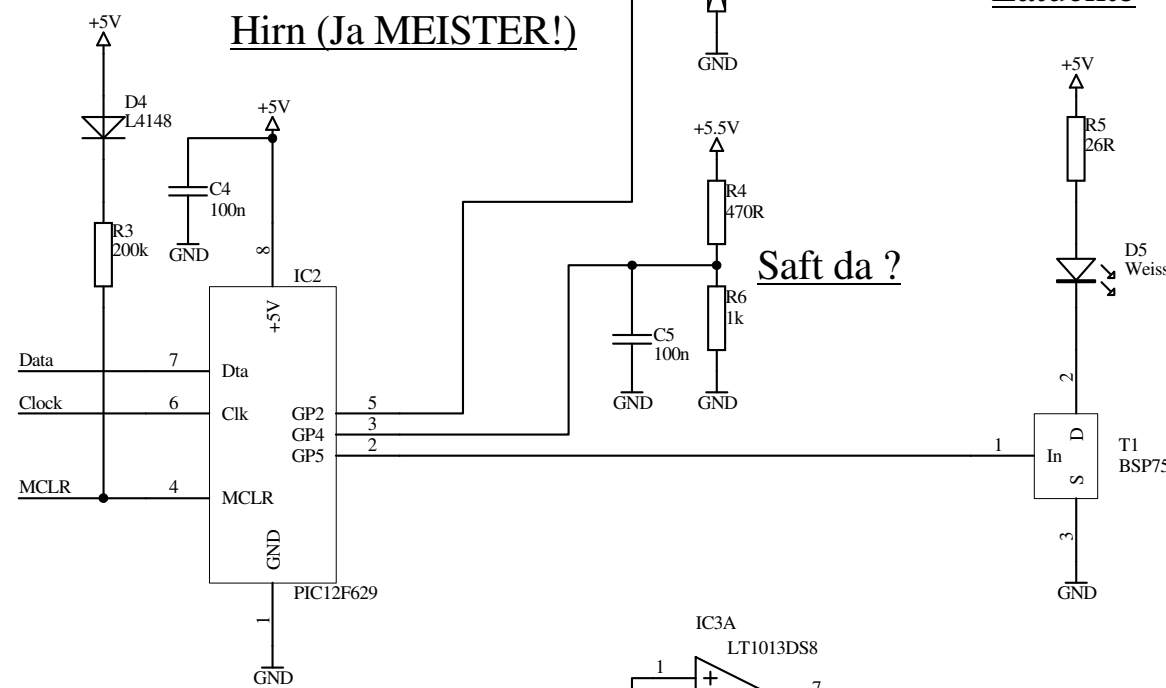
Hirn (Ja MEISTER!)

+5V
D4
L4148
R3
200k
+5V
C4
100n
GND
8
IC2
+5V
Data
7
Dta
Clock
6
Clk
GP2
5
GP4
3
GP5
2
MCLR
4
MCLR
GND
PIC12F629
1
GND

GND
+5.5V
R4
470R
Saft da ?
R6
1k
C5
100n
GND
GND

+5V
R5
26R
D5
Weiss
2
1
In
D
S
T1
BSP75
3
GND

IC3A
LT1013DS8
1
+
7